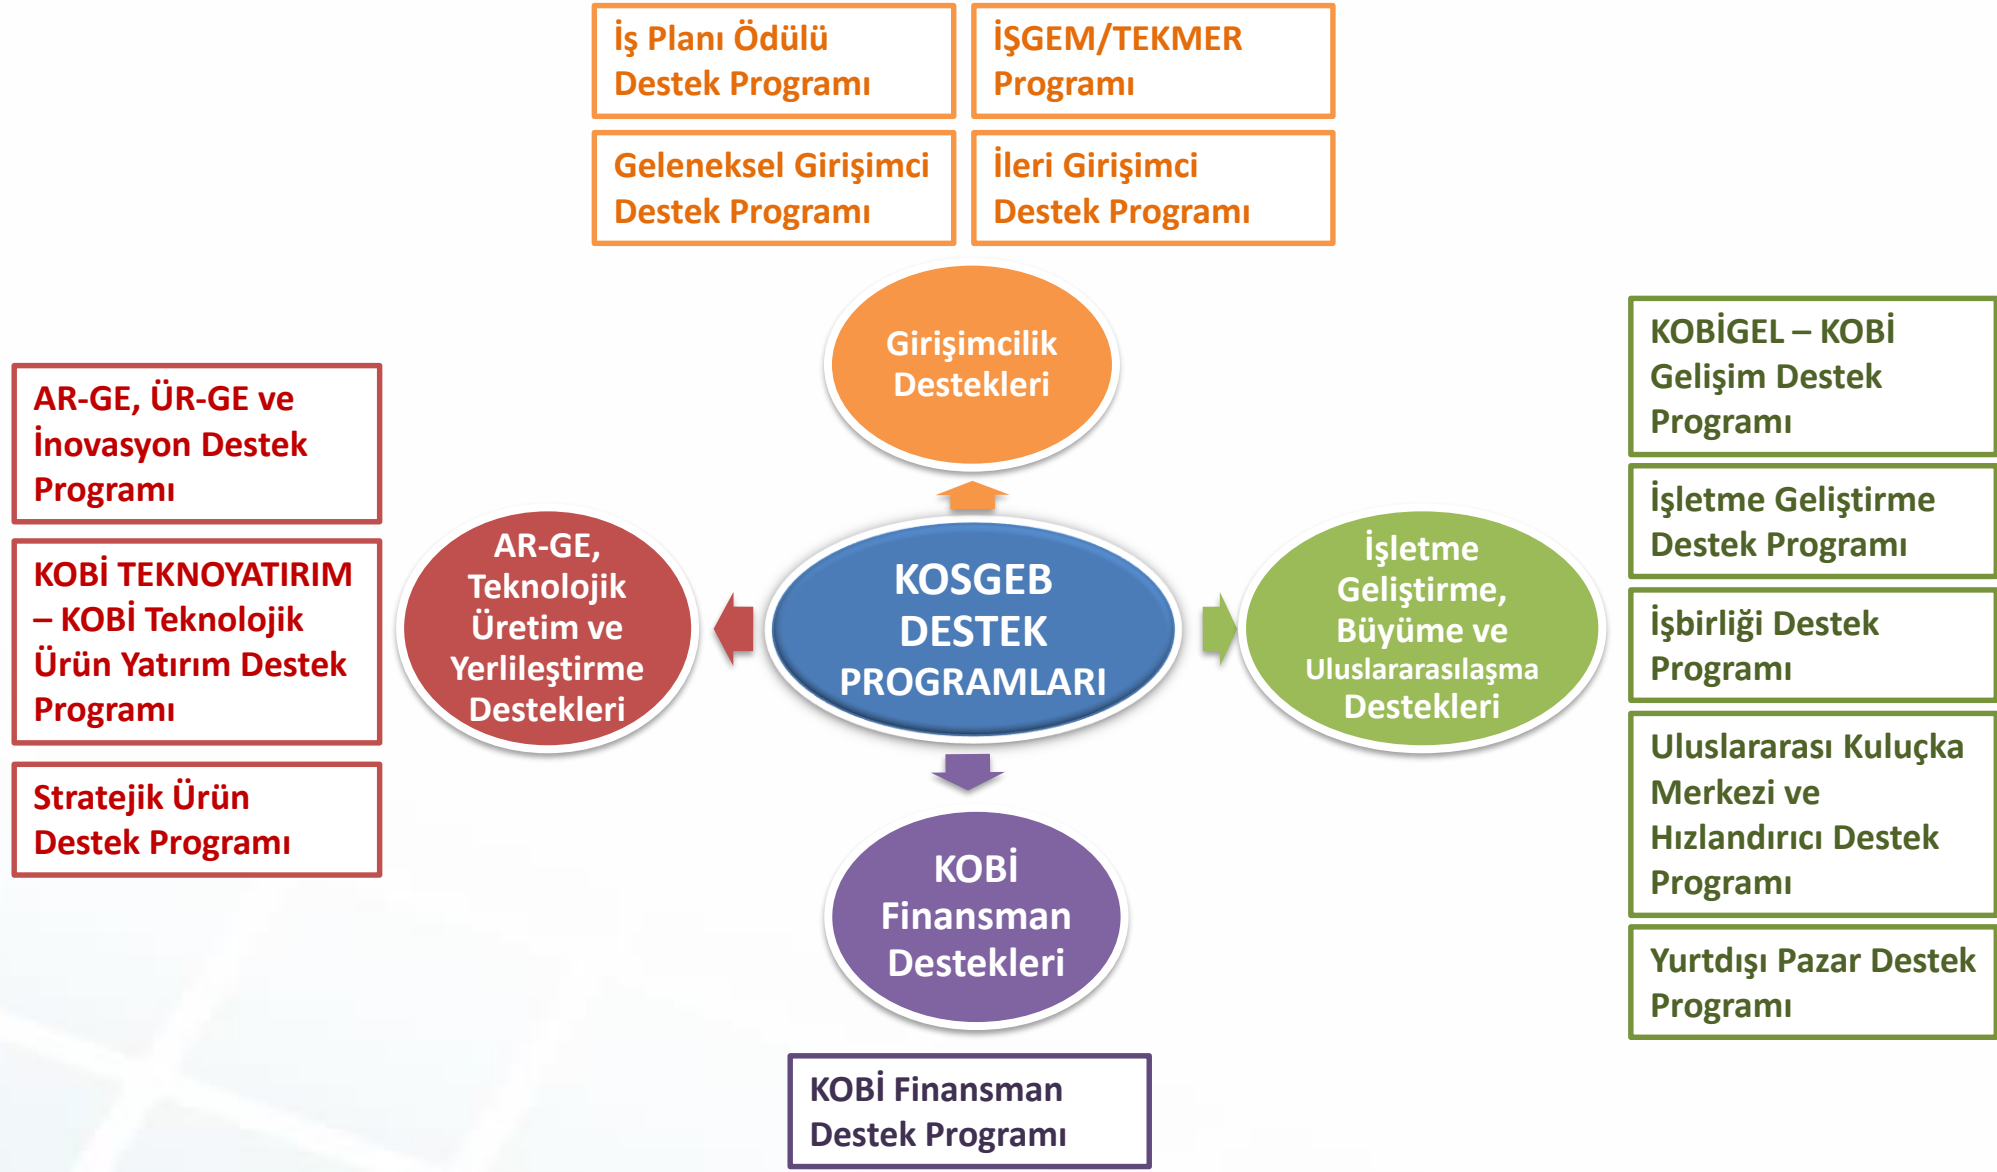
İş Planı Ödülü Destek Programı

İŞGEM/TEKMER Programı

Geleneksel Girişimci Destek Programı

İleri Girişimci Destek Programı

Girişimcilik Destekleri

AR-GE, ÜR-GE ve İnovasyon Destek Programı

KOBİ TEKNOYATIRIM – KOBİ Teknolojik Ürün Yatırım Destek Programı

Stratejik Ürün Destek Programı

AR-GE, Teknolojik Üretim ve Yerlileştirme Destekleri

KOSGEB DESTEK PROGRAMLARI

İşletme Geliştirme, Büyüme ve Uluslararasılaşma Destekleri

KOBİGEL – KOBİ Gelişim Destek Programı

İşletme Geliştirme Destek Programı

İşbirliği Destek Programı

Uluslararası Kuluçka Merkezi ve Hızlandırıcı Destek Programı

Yurtdışı Pazar Destek Programı

KOBİ Finansman Destekleri

KOBİ Finansman Destek Programı